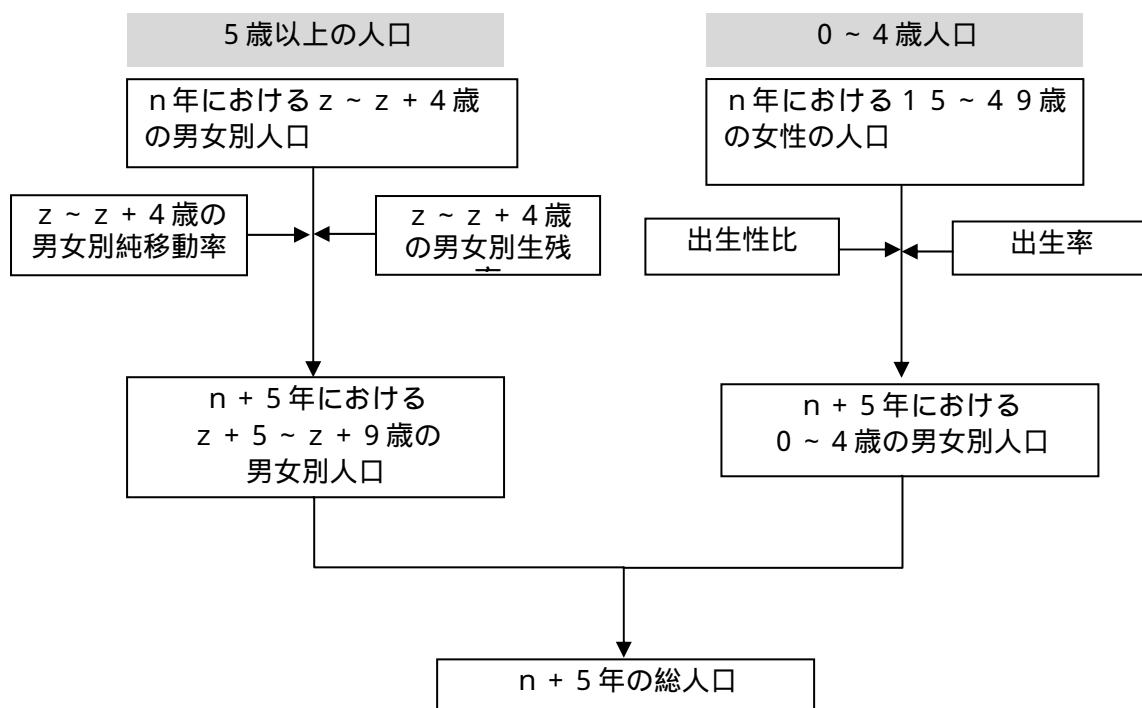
5歳以上の人口

n年におけるz～z＋4歳の男女別人口

z～z＋4歳の男女別純移動率

z～z＋4歳の男女別生残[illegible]

n＋5年における z＋5～z＋9歳の 男女別人口

0～4歳人口

n年における15～49歳の女性の人口

出生性比

出生率

n＋5年における 0～4歳の男女別人口

n＋5年の総人口